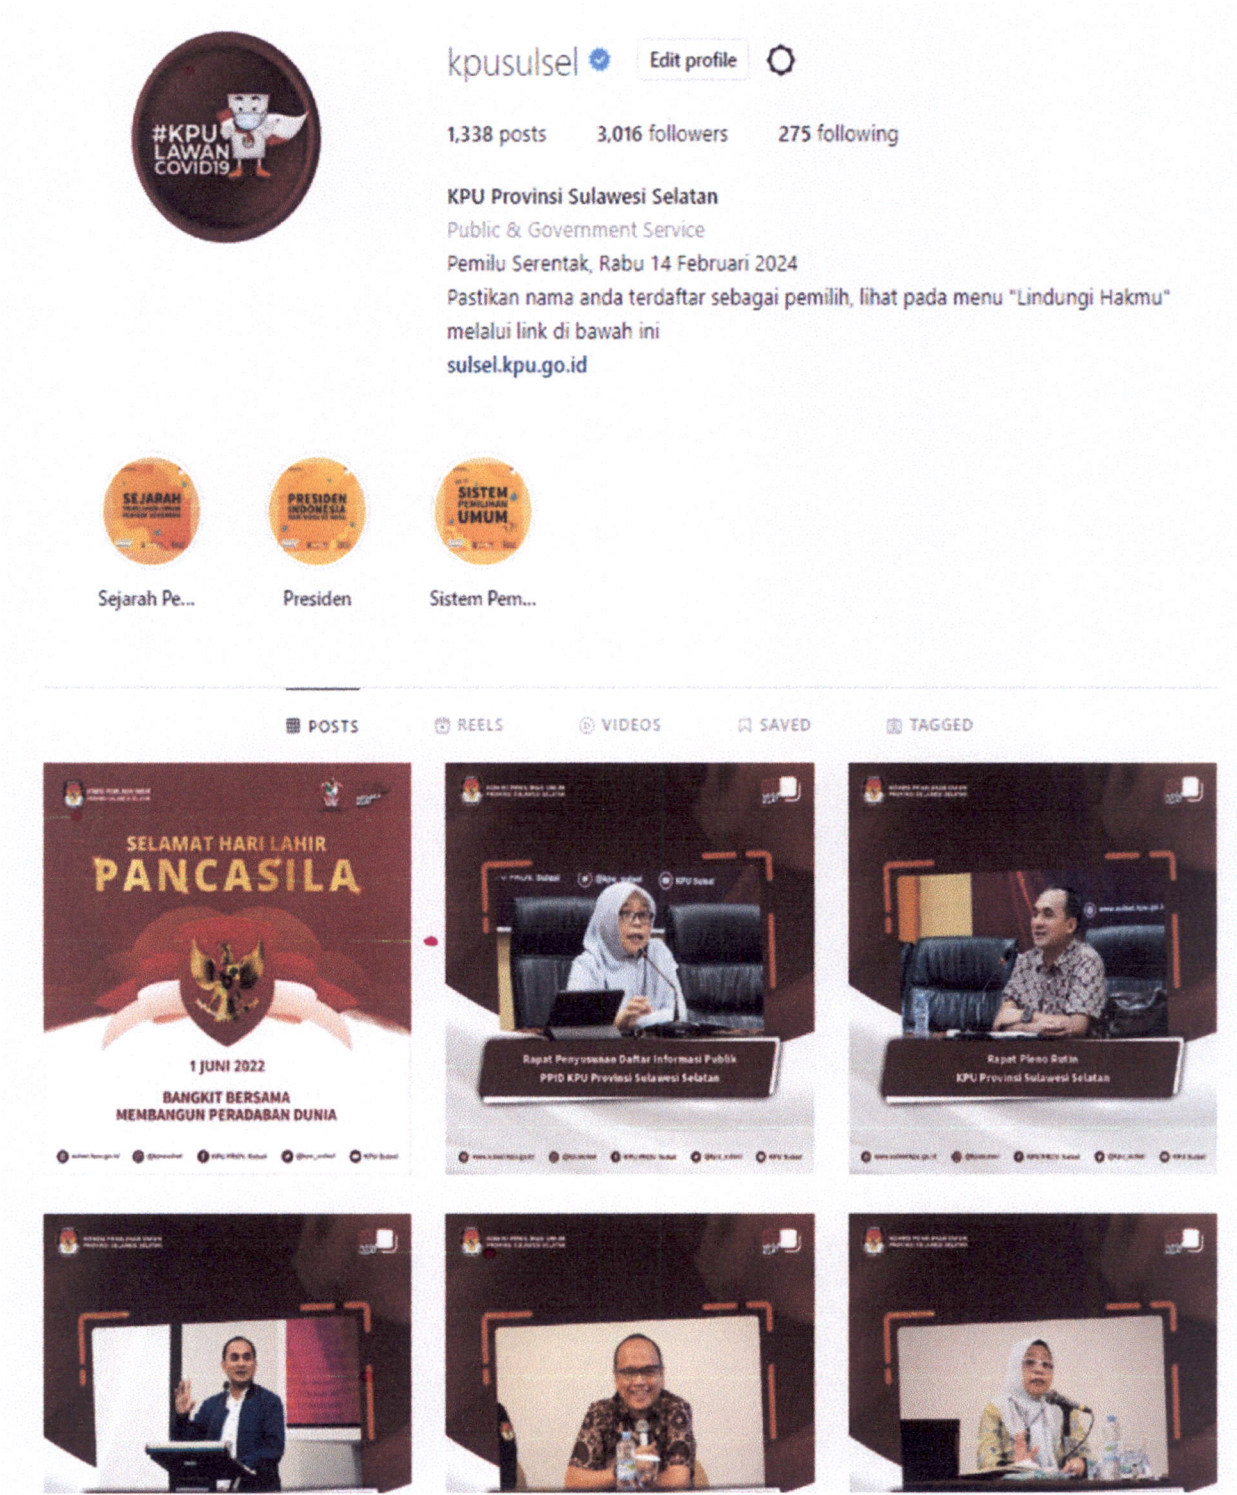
#KPU LAWAN COVID19

kpusulsel Edit profile

1,338 posts 3,016 followers 275 following

KPU Provinsi Sulawesi Selatan
Public & Government Service
Pemilu Serentak, Rabu 14 Februari 2024
Pastikan nama anda terdaftar sebagai pemilih, lihat pada menu "Lindungi Hakmu" melalui link di bawah ini
sulsel.kpu.go.id

SEJARAH
Sejarah Pe...

PRESIDEN INDONESIA
Presiden

SISTEM PEMILIHAN UMUM
Sistem Pem...

POSTS REELS VIDEOS SAVED TAGGED

SELAMAT HARI LAHIR
PANCASILA
1 JUNI 2022
BANGKIT BERSAMA MEMBANGUN PERADABAN DUNIA

Rapat Penyusunan Daftar Informasi Publik
PPID KPU Provinsi Sulawesi Selatan

Rapat Pleno Rutin
KPU Provinsi Sulawesi Selatan